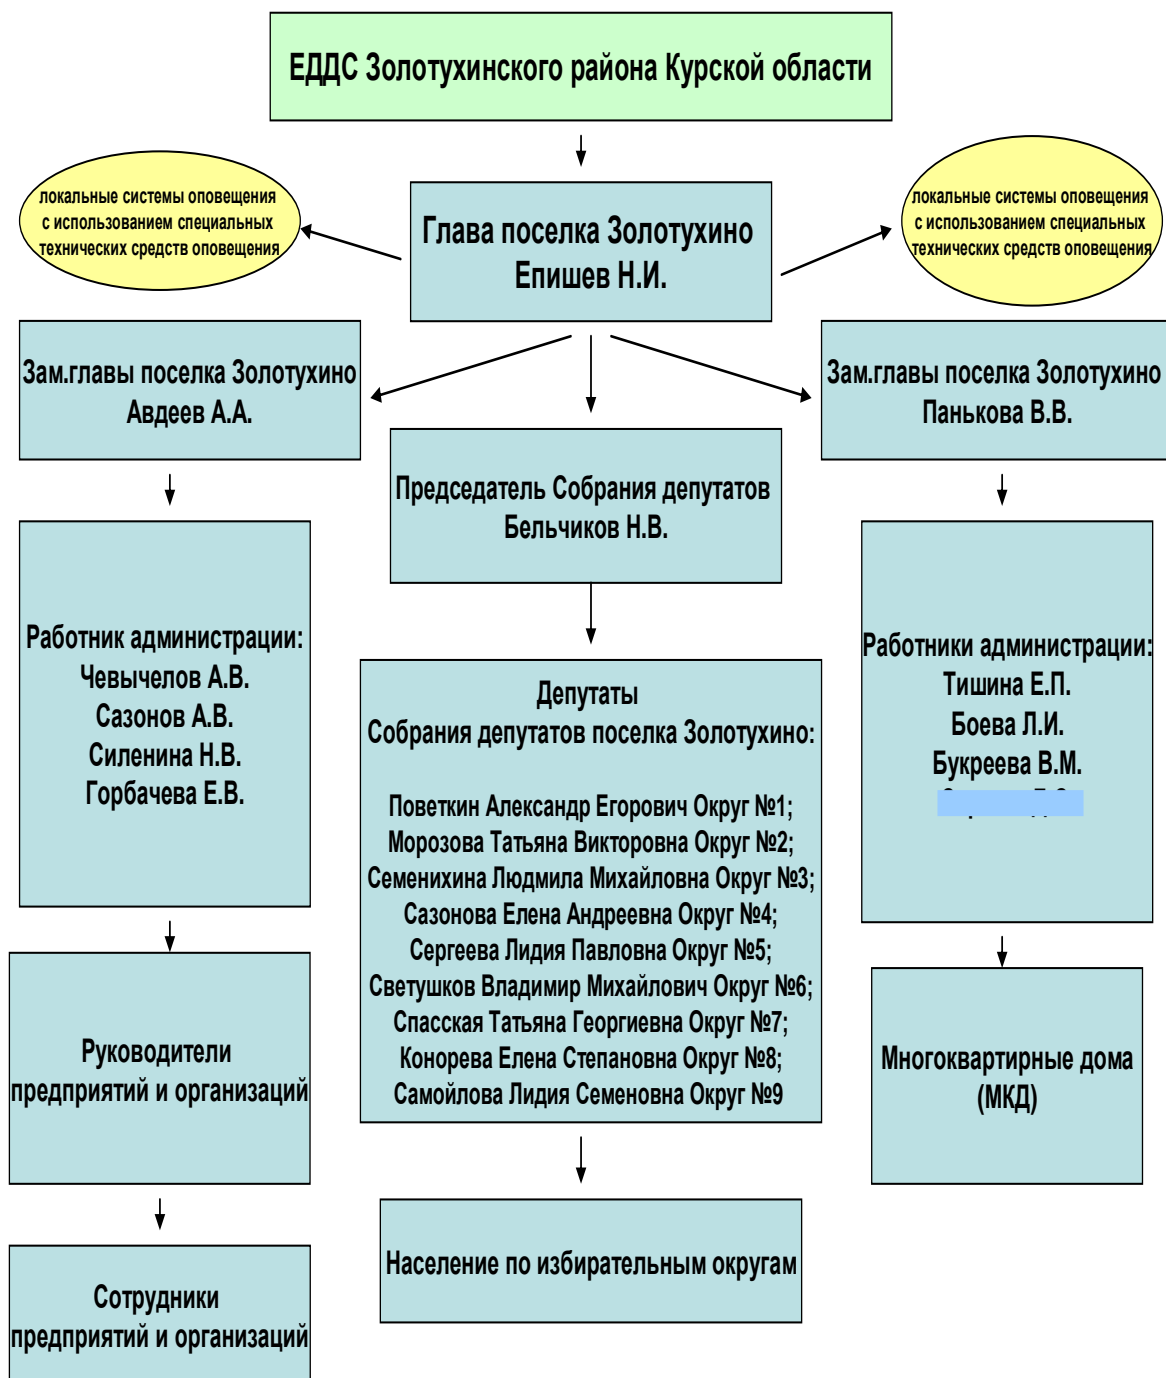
ЕДДС Золотухинского района Курской области

локальные системы оповещения с использованием специальных технических средств оповещения

Глава поселка Золотухино Епишев Н.И.

локальные системы оповещения с использованием специальных технических средств оповещения

Зам.главы поселка Золотухино Авдеев А.А.

Зам.главы поселка Золотухино Панькова В.В.

Председатель Собрания депутатов Бельчиков Н.В.

Работник администрации:
Чевычелов А.В.
Сазонов А.В.
Силенина Н.В.
Горбачева Е.В.

Депутаты
Собрания депутатов поселка Золотухино:

Поветкин Александр Егорович Округ №1;
Морозова Татьяна Викторовна Округ №2;
Семенихина Людмила Михайловна Округ №3;
Сазонова Елена Андреевна Округ №4;
Сергеева Лидия Павловна Округ №5;
Светушков Владимир Михайлович Округ №6;
Спасская Татьяна Георгиевна Округ №7;
Конорева Елена Степановна Округ №8;
Самойлова Лидия Семеновна Округ №9

Работники администрации:
Тишина Е.П.
Боева Л.И.
Букреева В.М.
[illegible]

Руководители предприятий и организаций

Многоквартирные дома (МКД)

Население по избирательным округам

Сотрудники предприятий и организаций